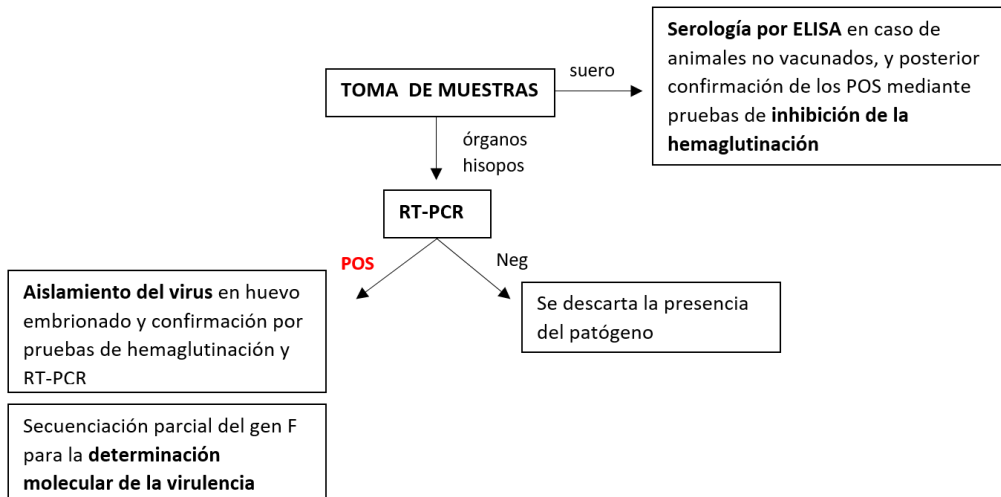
TOMA DE MUESTRAS

suero

Serología por ELISA en caso de animales no vacunados, y posterior confirmación de los POS mediante pruebas de inhibición de la hemaglutinación

órganos
hisopos

RT-PCR

POS

Neg

Aislamiento del virus en huevo embrionado y confirmación por pruebas de hemaglutinación y RT-PCR

Se descarta la presencia del patógeno

Secuenciación parcial del gen F para la determinación molecular de la virulencia